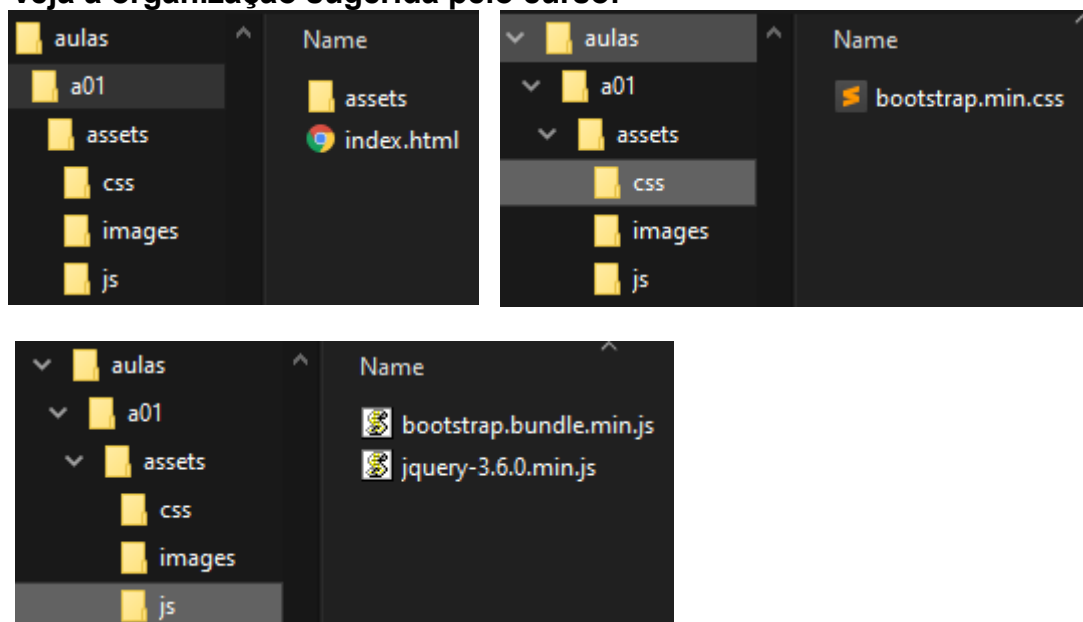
Veja a organização sugerida pelo curso:

aulas
a01
assets
css
images
js

Name
assets
index.html

aulas
a01
assets
css
images
js

Name
bootstrap.min.css

aulas
a01
assets
css
images
js

Name
bootstrap.bundle.min.js
jquery-3.6.0.min.js